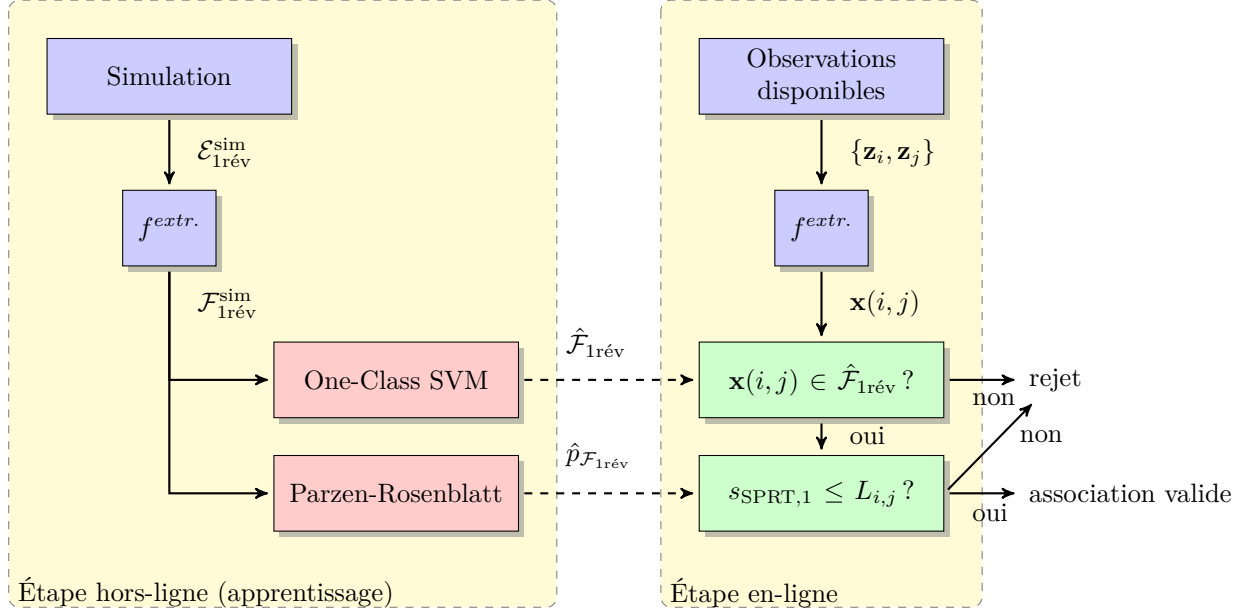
Simulation

$\mathcal{E}_{1\text{rév}}^{\text{sim}}$

$f^{extr.}$

$\mathcal{F}_{1\text{rév}}^{\text{sim}}$

One-Class SVM

Parzen-Rosenblatt

$\hat{\mathcal{F}}_{1\text{rév}}$

$\hat{p}_{\mathcal{F}_{1\text{rév}}}$

Étape hors-ligne (apprentissage)

Observations disponibles

$\{\mathbf{z}_i, \mathbf{z}_j\}$

$f^{extr.}$

$\mathbf{x}(i,j)$

$\mathbf{x}(i,j) \in \hat{\mathcal{F}}_{1\text{rév}}\,?$

non

rejet

oui

non

$s_{\text{SPRT},1} \leq L_{i,j}\,?$

association valide

oui

Étape en-ligne